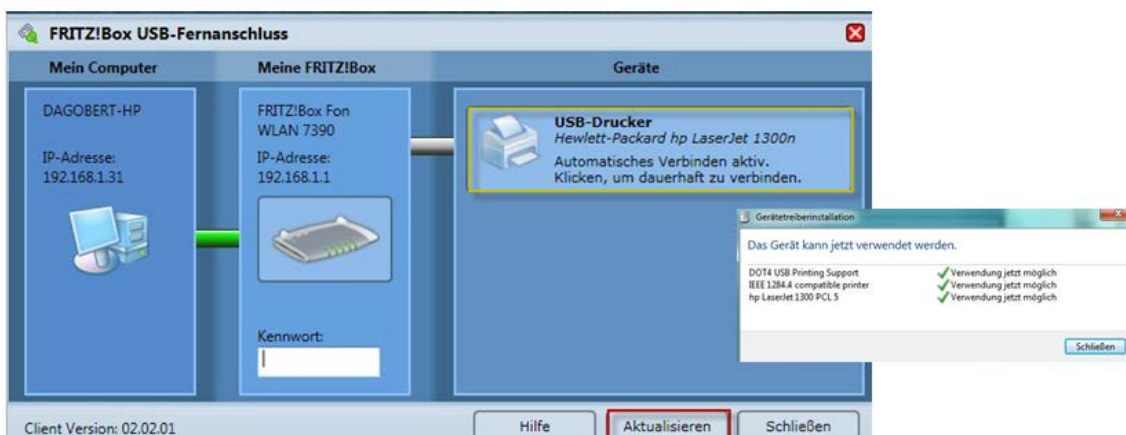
FRITZ!Box USB-Fernanschluss

Mein Computer

Meine FRITZ!Box

Geräte

DAGOBERT-HP

IP-Adresse:
192.168.1.31

FRITZ!Box Fon
WLAN 7390

IP-Adresse:
192.168.1.1

Kennwort:

USB-Drucker
Hewlett-Packard hp LaserJet 1300n
Automatisches Verbinden aktiv.
Klicken, um dauerhaft zu verbinden.

Gerätetreiberinstallation

Das Gerät kann jetzt verwendet werden.

| | |
|---|---|
| DOT4 USB Printing Support | Verwendung jetzt möglich |
| IEEE 1284.4 compatible printer | Verwendung jetzt möglich |
| hp LaserJet 1300 PCL 5 | Verwendung jetzt möglich |

Schließen

Client Version: 02.02.01

Hilfe

Aktualisieren

Schließen